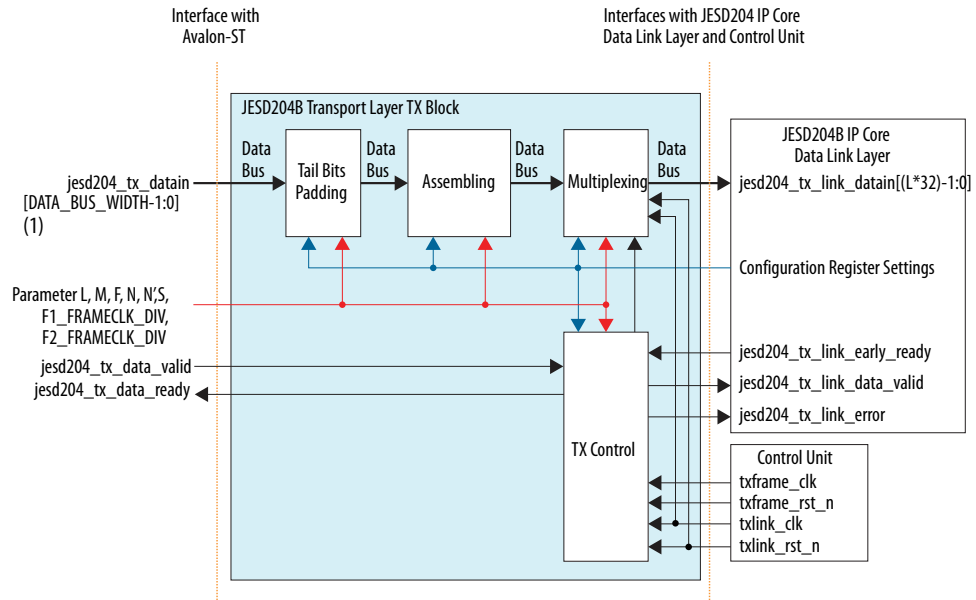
Interface with Avalon-ST

Interfaces with JESD204 IP Core Data Link Layer and Control Unit

JESD204B Transport Layer TX Block

Data Bus

Tail Bits Padding

Data Bus

Assembling

Data Bus

Multiplexing

Data Bus

JESD204B IP Core Data Link Layer

jesd204_tx_datain [DATA_BUS_WIDTH-1:0] (1)

jesd204_tx_link_datain[(L*32)-1:0]

Configuration Register Settings

Parameter L, M, F, N, N',S, F1_FRAMECLK_DIV, F2_FRAMECLK_DIV

jesd204_tx_data_valid

jesd204_tx_data_ready

jesd204_tx_link_early_ready

jesd204_tx_link_data_valid

jesd204_tx_link_error

TX Control

Control Unit

txframe_clk

txframe_rst_n

txlink_clk

txlink_rst_n